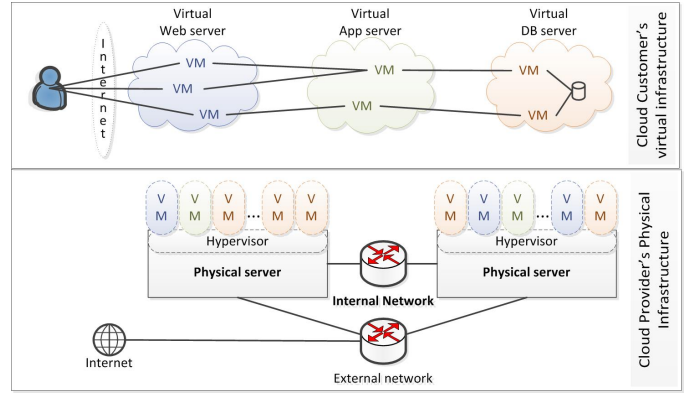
Internet

Virtual Web server

VM
VM
VM

Virtual App server

VM
VM

Virtual DB server

VM
VM

Cloud Customer's virtual infrastructure

VM VM VM ... VM VM

Hypervisor

Physical server

VM VM VM ... VM VM

Hypervisor

Physical server

Internal Network

Internet

External network

Cloud Provider's Physical Infrastructure